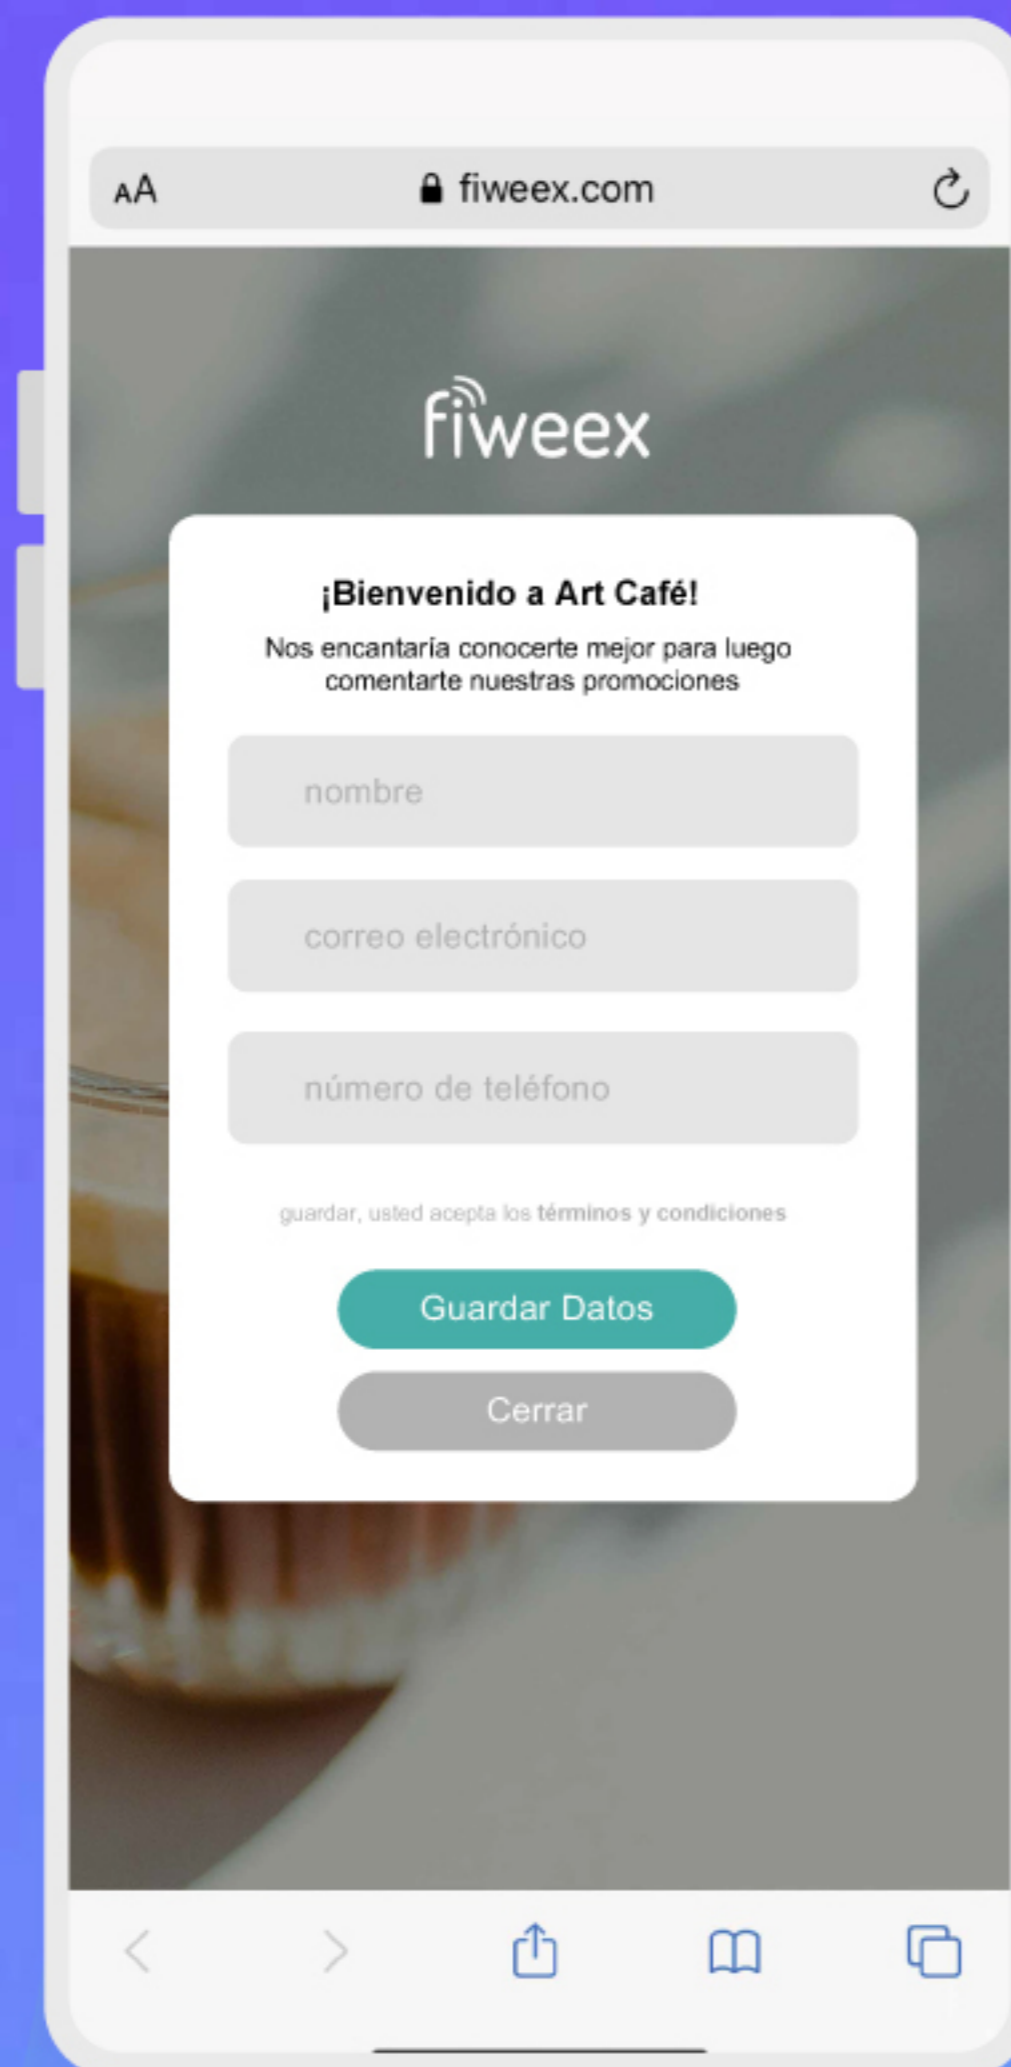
AA fiweex.com

fiweex

¡Bienvenido a Art Café!

Nos encantaría conocerte mejor para luego comentarte nuestras promociones

nombre

correo electrónico

número de teléfono

guardar, usted acepta los términos y condiciones

Guardar Datos

Cerrar